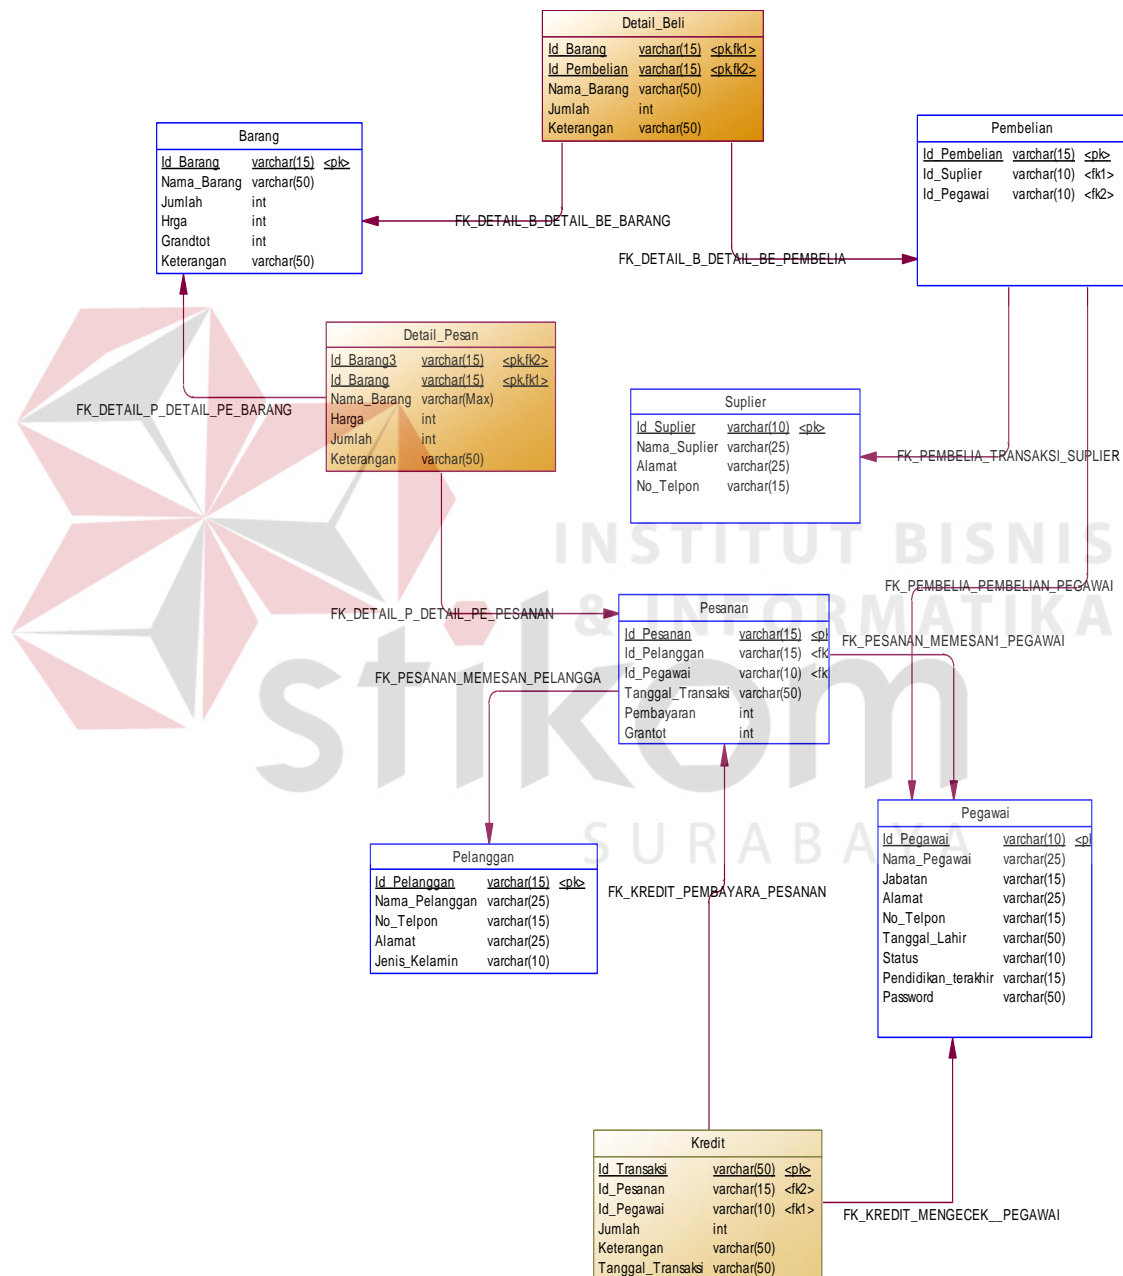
Detail_Beli
| | | |
|---|---|---|
| Id_Barang | varchar(15) | <pk,fk1> |
| Id_Pembelian | varchar(15) | <pk,fk2> |
| Nama_Barang | varchar(50) | |
| Jumlah | int | |
| Keterangan | varchar(50) | |

Barang
| | | |
|---|---|---|
| Id_Barang | varchar(15) | <pk> |
| Nama_Barang | varchar(50) | |
| Jumlah | int | |
| Hrga | int | |
| Grandtot | int | |
| Keterangan | varchar(50) | |

Pembelian
| | | |
|---|---|---|
| Id_Pembelian | varchar(15) | <pk> |
| Id_Suplier | varchar(10) | <fk1> |
| Id_Pegawai | varchar(10) | <fk2> |

FK_DETAIL_B_DETAIL_BE_BARANG

FK_DETAIL_B_DETAIL_BE_PEMBELIA

Detail_Pesan
| | | |
|---|---|---|
| Id_Barang3 | varchar(15) | <pk,fk2> |
| Id_Barang | varchar(15) | <pk,fk1> |
| Nama_Barang | varchar(Max) | |
| Harga | int | |
| Jumlah | int | |
| Keterangan | varchar(50) | |

FK_DETAIL_P_DETAIL_PE_BARANG

Suplier
| | | |
|---|---|---|
| Id_Suplier | varchar(10) | <pk> |
| Nama_Suplier | varchar(25) | |
| Alamat | varchar(25) | |
| No_Telpon | varchar(15) | |

FK_PEMBELIA_TRANSAKSI_SUPLIER

INSTITUT BISNIS & INFORMATIKA

FK_PEMBELIA_PEMBELIAN_PEGAWAI

FK_DETAIL_P_DETAIL_PE_PESANAN

Pesanan
| | | |
|---|---|---|
| Id_Pesanan | varchar(15) | <pk |
| Id_Pelanggan | varchar(15) | <fk |
| Id_Pegawai | varchar(10) | <fk |
| Tanggal_Transaksi | varchar(50) | |
| Pembayaran | int | |
| Grantot | int | |

FK_PESANAN_MEMESAN1_PEGAWAI

FK_PESANAN_MEMESAN_PELANGGA

stikom

SURABAYA

Pegawai
| | | |
|---|---|---|
| Id_Pegawai | varchar(10) | <pk |
| Nama_Pegawai | varchar(25) | |
| Jabatan | varchar(15) | |
| Alamat | varchar(25) | |
| No_Telpon | varchar(15) | |
| Tanggal_Lahir | varchar(50) | |
| Status | varchar(10) | |
| Pendidikan_terakhir | varchar(15) | |
| Password | varchar(50) | |

Pelanggan
| | | |
|---|---|---|
| Id_Pelanggan | varchar(15) | <pk> |
| Nama_Pelanggan | varchar(25) | |
| No_Telpon | varchar(15) | |
| Alamat | varchar(25) | |
| Jenis_Kelamin | varchar(10) | |

FK_KREDIT_PEMBAYARA_PESANAN

Kredit
| | | |
|---|---|---|
| Id_Transaksi | varchar(50) | <pk> |
| Id_Pesanan | varchar(15) | <fk2> |
| Id_Pegawai | varchar(10) | <fk1> |
| Jumlah | int | |
| Keterangan | varchar(50) | |
| Tanggal_Transaksi | varchar(50) | |

FK_KREDIT_MENGECEK__PEGAWAI